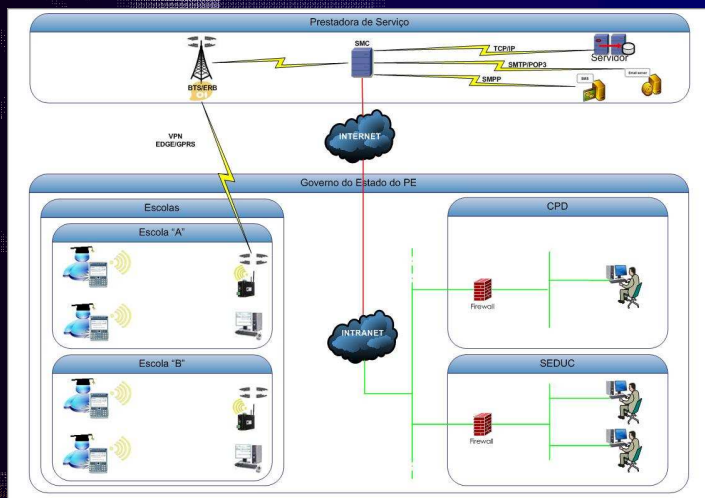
Prestadora de Serviço

BTS/ERB

SMC

TCP/IP

Servidor

SMTP/POP3

Email server

SMPP

SMS

INTERNET

VPN
EDGE/GPRS

Governo do Estado do PE

Escolas

Escola "A"

Escola "B"

CPD

Firewall

INTRANET

SEDUC

Firewall